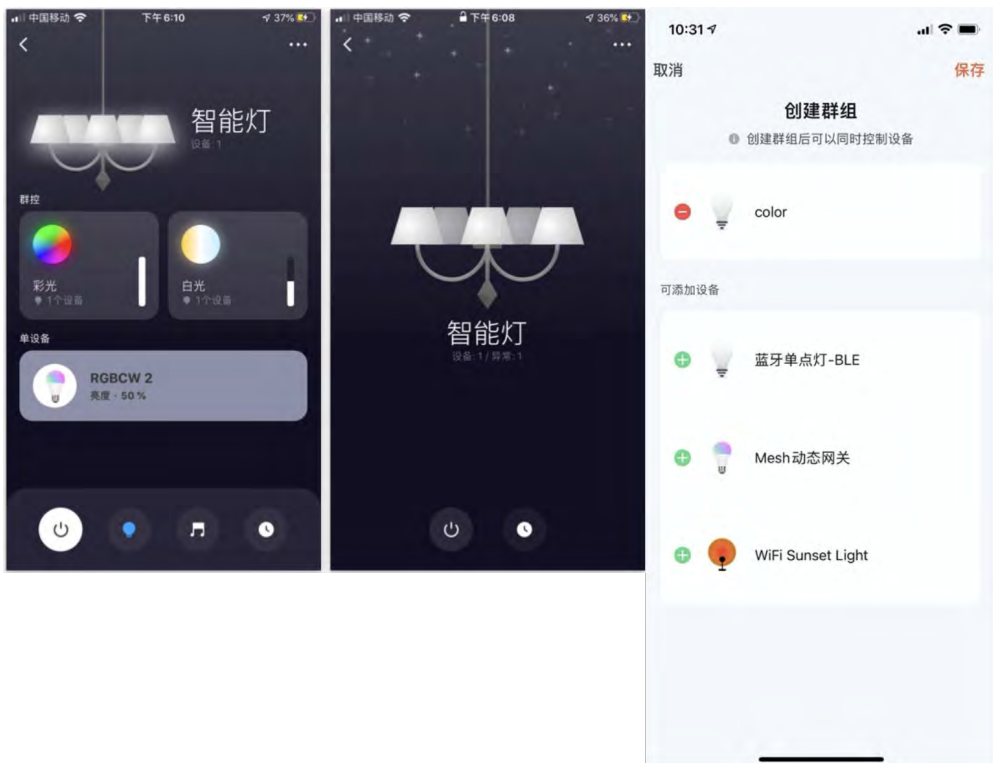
中国移动 下午6:10 37%

智能灯
设备: 1

群控

彩光
1个设备

白光
1个设备

单设备

RGBCW 2
亮度 · 50 %

中国移动 下午6:08 36%

智能灯
设备: 1 / 异常: 1

10:31

取消
保存

创建群组
创建群组后可以同时控制设备

color

可添加设备

蓝牙单点灯-BLE

Mesh动态网关

WiFi Sunset Light